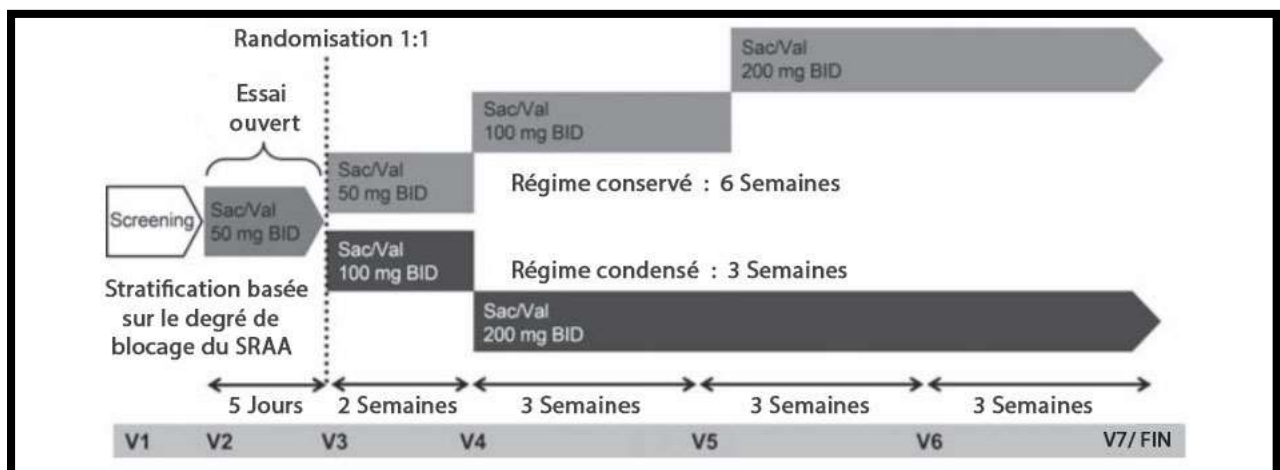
Randomisation 1:1

Essai ouvert

Screening

Sac/Val 50 mg BID

Sac/Val 50 mg BID

Sac/Val 100 mg BID

Sac/Val 200 mg BID

Régime conservé : 6 Semaines

Sac/Val 100 mg BID

Régime condensé : 3 Semaines

Sac/Val 200 mg BID

Stratification basée sur le degré de blocage du SRAA

5 Jours

2 Semaines

3 Semaines

3 Semaines

3 Semaines

V1 V2 V3 V4 V5 V6 V7/ FIN